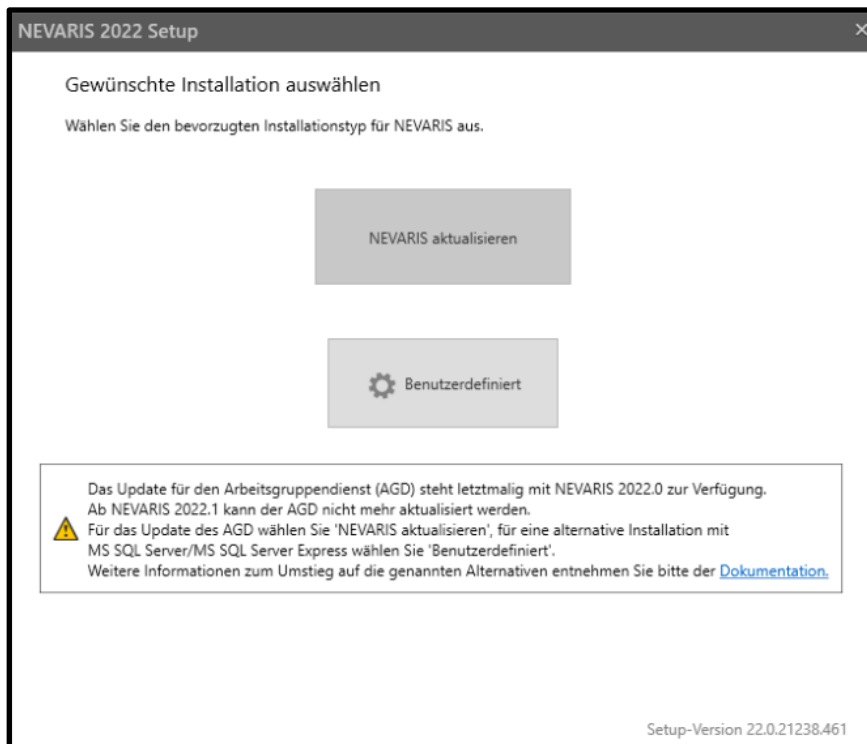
NEVARIS 2022 Setup

Gewünschte Installation auswählen

Wählen Sie den bevorzugten Installationstyp für NEVARIS aus.

NEVARIS aktualisieren

Benutzerdefiniert

Das Update für den Arbeitsgruppendienst (AGD) steht letztmalig mit NEVARIS 2022.0 zur Verfügung.
Ab NEVARIS 2022.1 kann der AGD nicht mehr aktualisiert werden.
Für das Update des AGD wählen Sie 'NEVARIS aktualisieren', für eine alternative Installation mit MS SQL Server/MS SQL Server Express wählen Sie 'Benutzerdefiniert'.
Weitere Informationen zum Umstieg auf die genannten Alternativen entnehmen Sie bitte der Dokumentation.

Setup-Version 22.0.21238.461